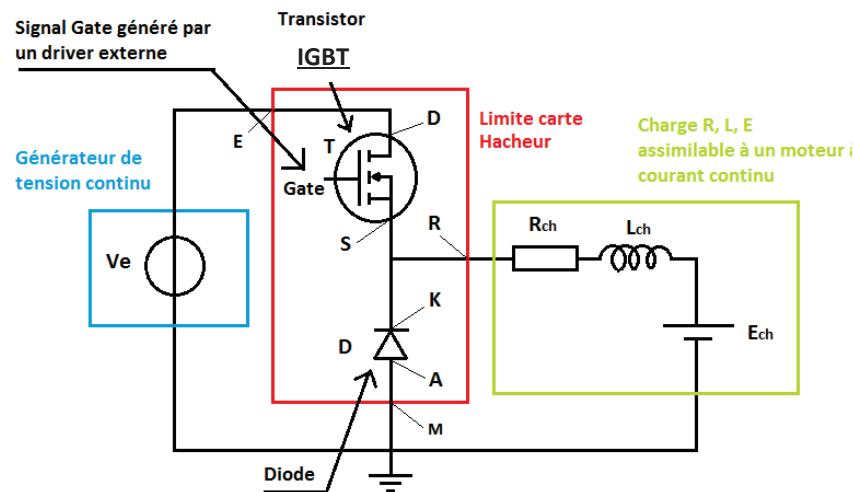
Signal Gate généré par un driver externe

Transistor

IGBT

D

T

E

Limite carte Hacheur

Charge R, L, E assimilable à un moteur à courant continu

Générateur de tension continu

Gate

R

S

Rch

Lch

Ve

K

Ech

D

A

M

Diode